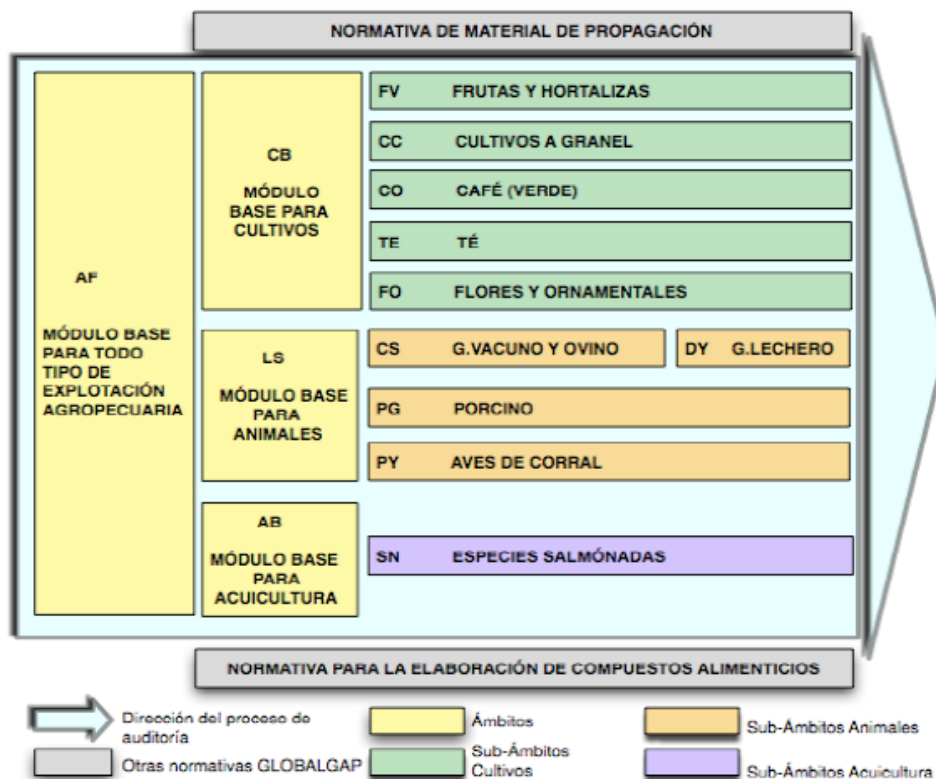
NORMATIVA DE MATERIAL DE PROPAGACIÓN

AF

MÓDULO BASE PARA TODO TIPO DE EXPLOTACIÓN AGROPECUARIA

CB

MÓDULO BASE PARA CULTIVOS

FV FRUTAS Y HORTALIZAS

CC CULTIVOS A GRANEL

CO CAFÉ (VERDE)

TE TÉ

FO FLORES Y ORNAMENTALES

LS

MÓDULO BASE PARA ANIMALES

CS G.VACUNO Y OVINO

DY G.LECHERO

PG PORCINO

PY AVES DE CORRAL

AB

MÓDULO BASE PARA ACUICULTURA

SN ESPECIES SALMÓNADAS

NORMATIVA PARA LA ELABORACIÓN DE COMPUESTOS ALIMENTICIOS

Dirección del proceso de auditoría

Otras normativas GLOBALGAP

Ámbitos

Sub-Ámbitos Cultivos

Sub-Ámbitos Animales

Sub-Ámbitos Acuicultura